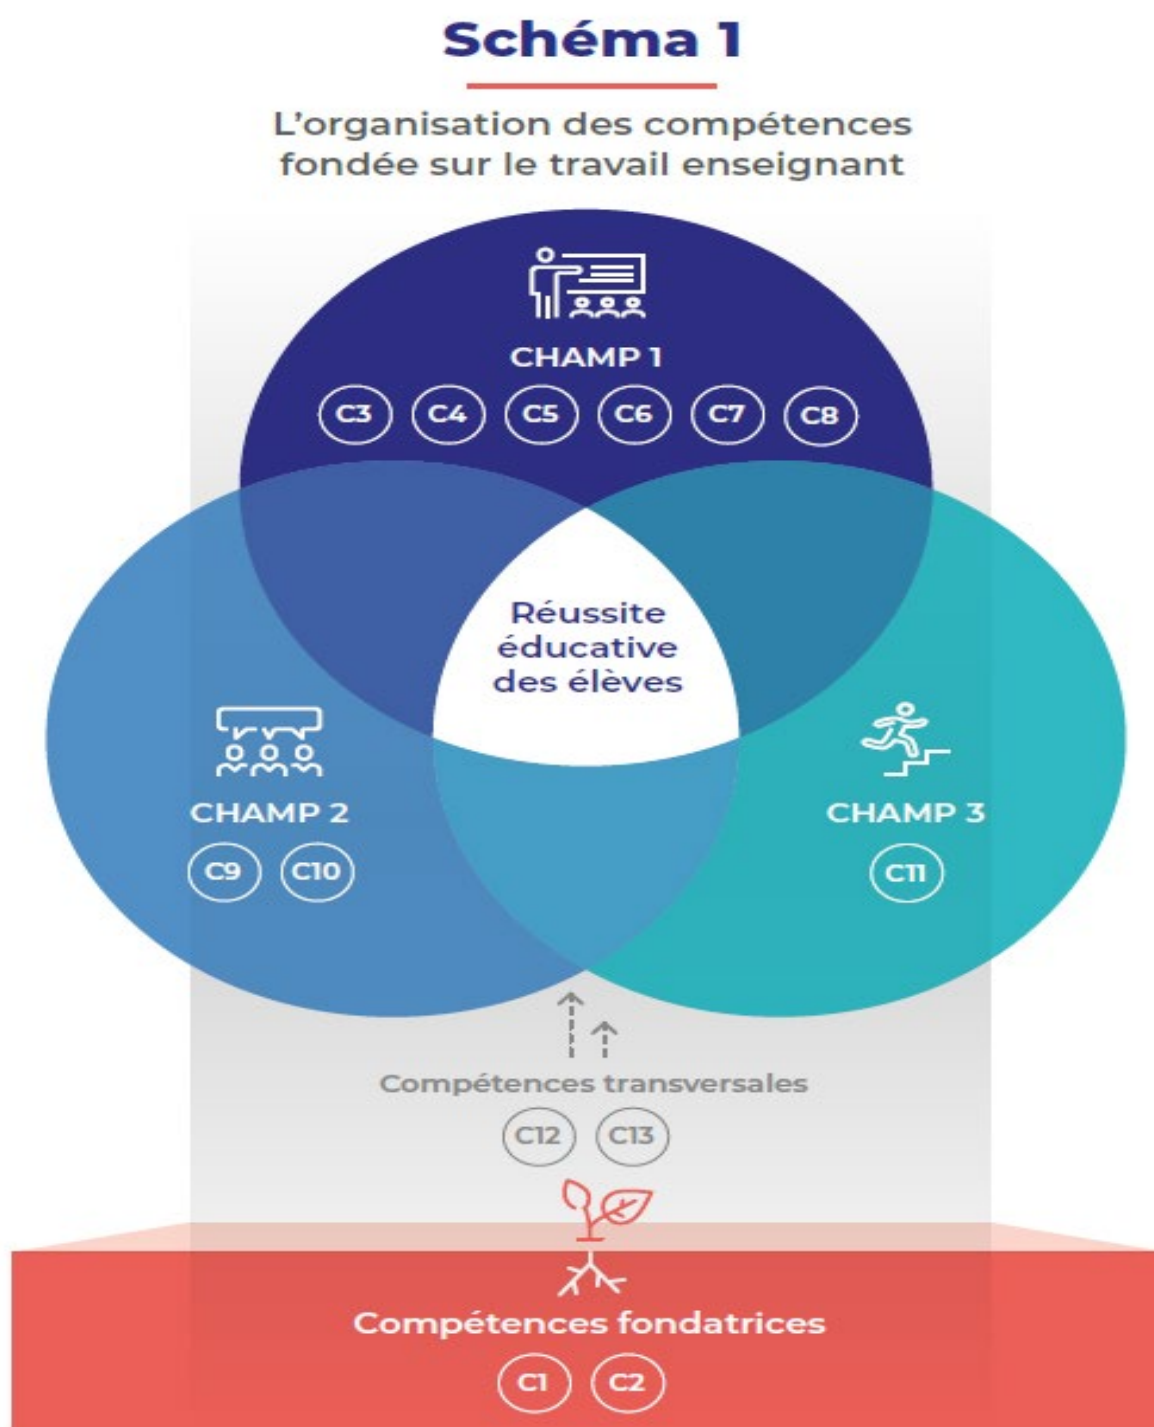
Schéma 1

L'organisation des compétences fondée sur le travail enseignant

CHAMP 1

C3 C4 C5 C6 C7 C8

Réussite éducative des élèves

CHAMP 2

C9 C10

CHAMP 3

C11

Compétences transversales

C12 C13

Compétences fondatrices

C1 C2